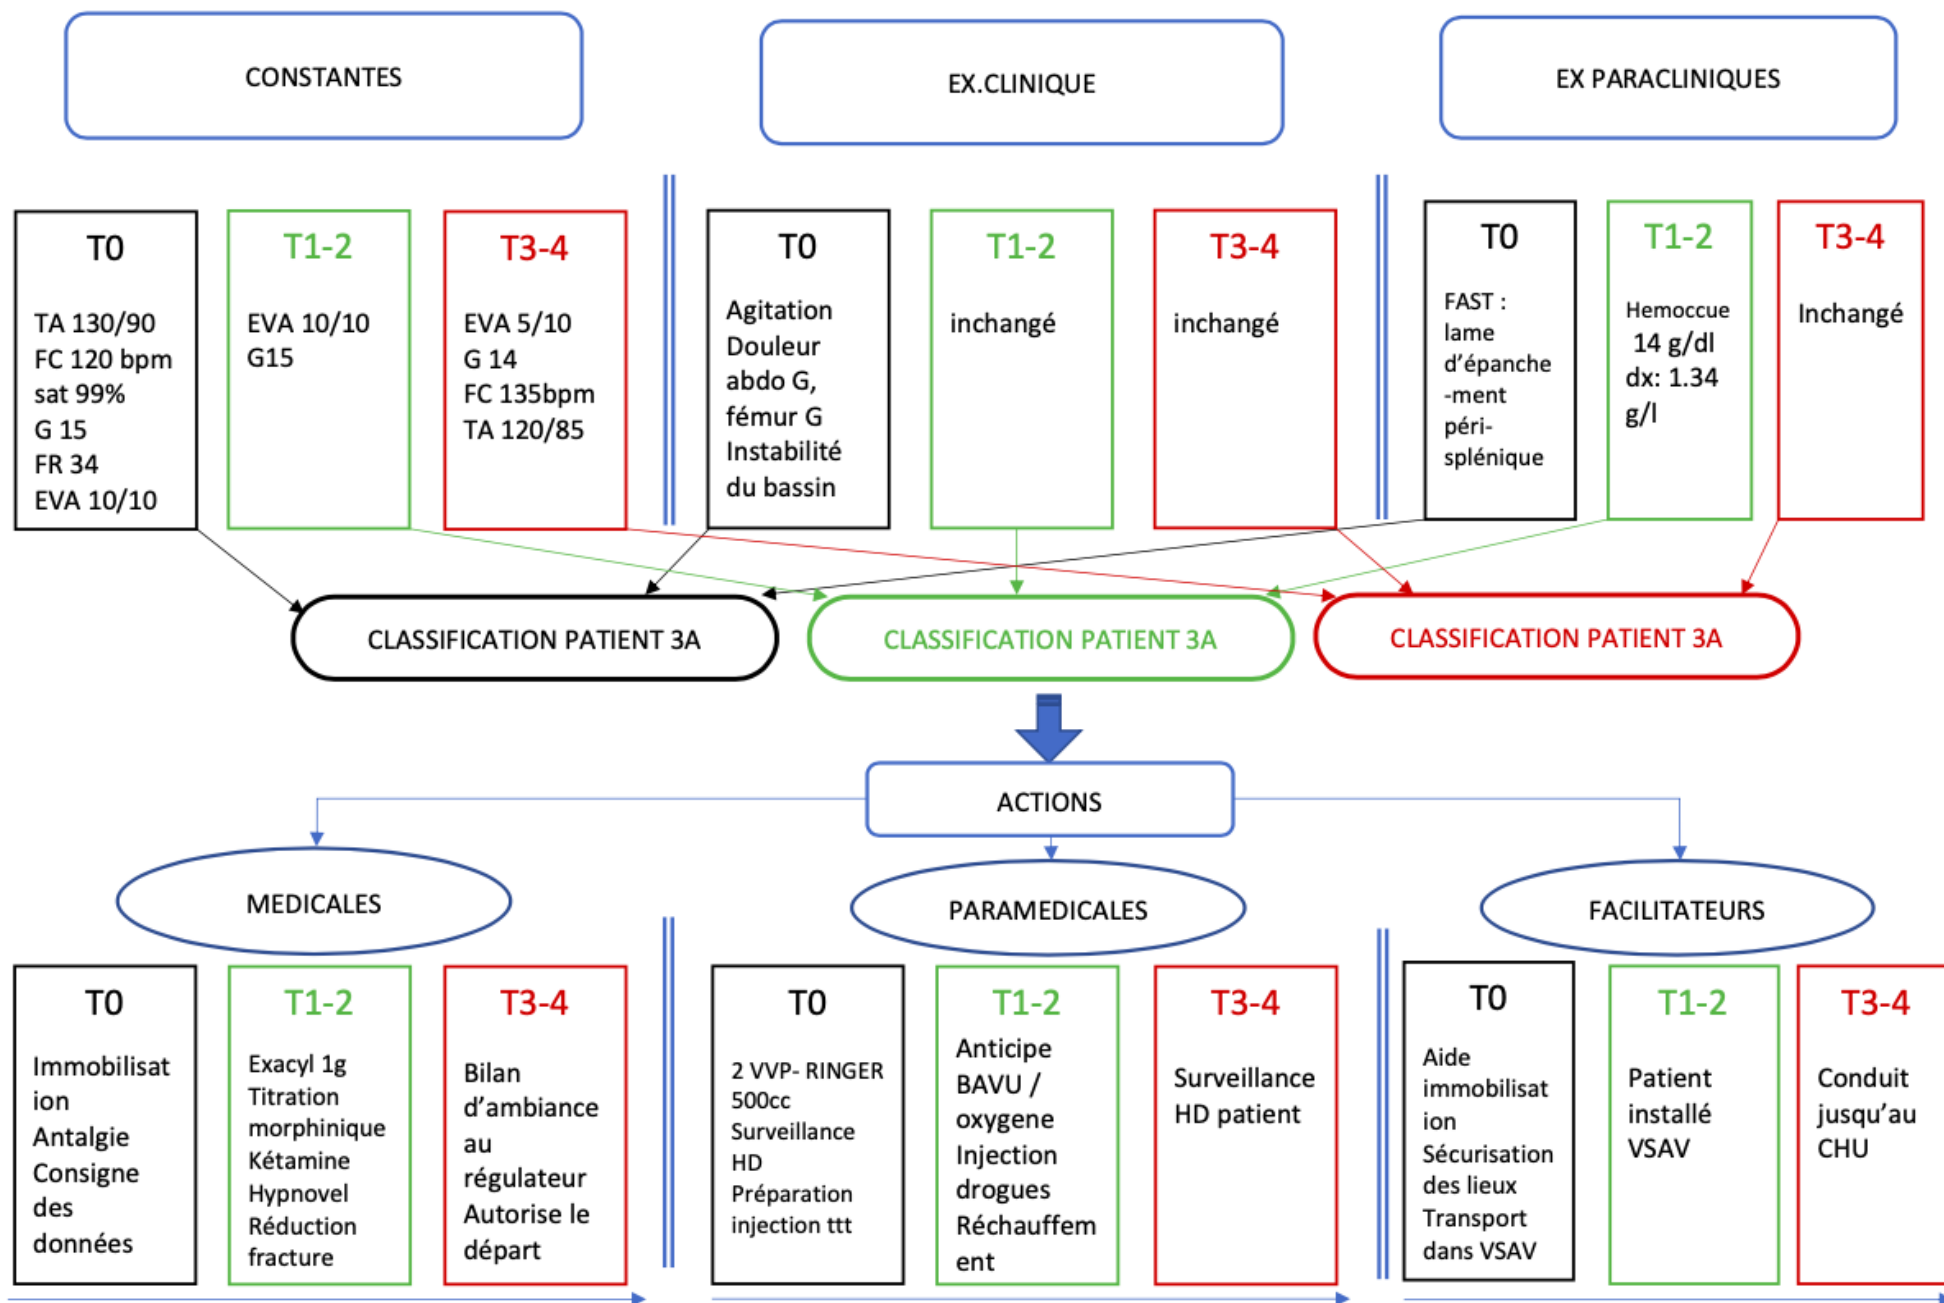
CONSTANTES

EX.CLINIQUE

EX PARACLINIQUES

T0
TA 130/90
FC 120 bpm
sat 99%
G 15
FR 34
EVA 10/10

T1-2
EVA 10/10
G15

T3-4
EVA 5/10
G 14
FC 135bpm
TA 120/85

T0
Agitation
Douleur abdo G, fémur G
Instabilité du bassin

T1-2
inchangé

T3-4
inchangé

T0
FAST : lame d'épanchement péri-splénique

T1-2
Hemoccue
14 g/dl
dx: 1.34 g/l

T3-4
Inchangé

CLASSIFICATION PATIENT 3A

CLASSIFICATION PATIENT 3A

CLASSIFICATION PATIENT 3A

ACTIONS

MEDICALES

PARAMEDICALES

FACILITATEURS

T0
Immobilisation
Antalgie
Consigne des données

T1-2
Exacyl 1g
Titration morphinique
Kétamine
Hypnovel
Réduction fracture

T3-4
Bilan d'ambiance au régulateur
Autorise le départ

T0
2 VVP- RINGER 500cc
Surveillance HD
Préparation injection ttt

T1-2
Anticipe BAVU / oxygene
Injection drogues
Réchauffement

T3-4
Surveillance HD patient

T0
Aide immobilisation
Sécurisation des lieux
Transport dans VSAV

T1-2
Patient installé VSAV

T3-4
Conduit jusqu'au CHU